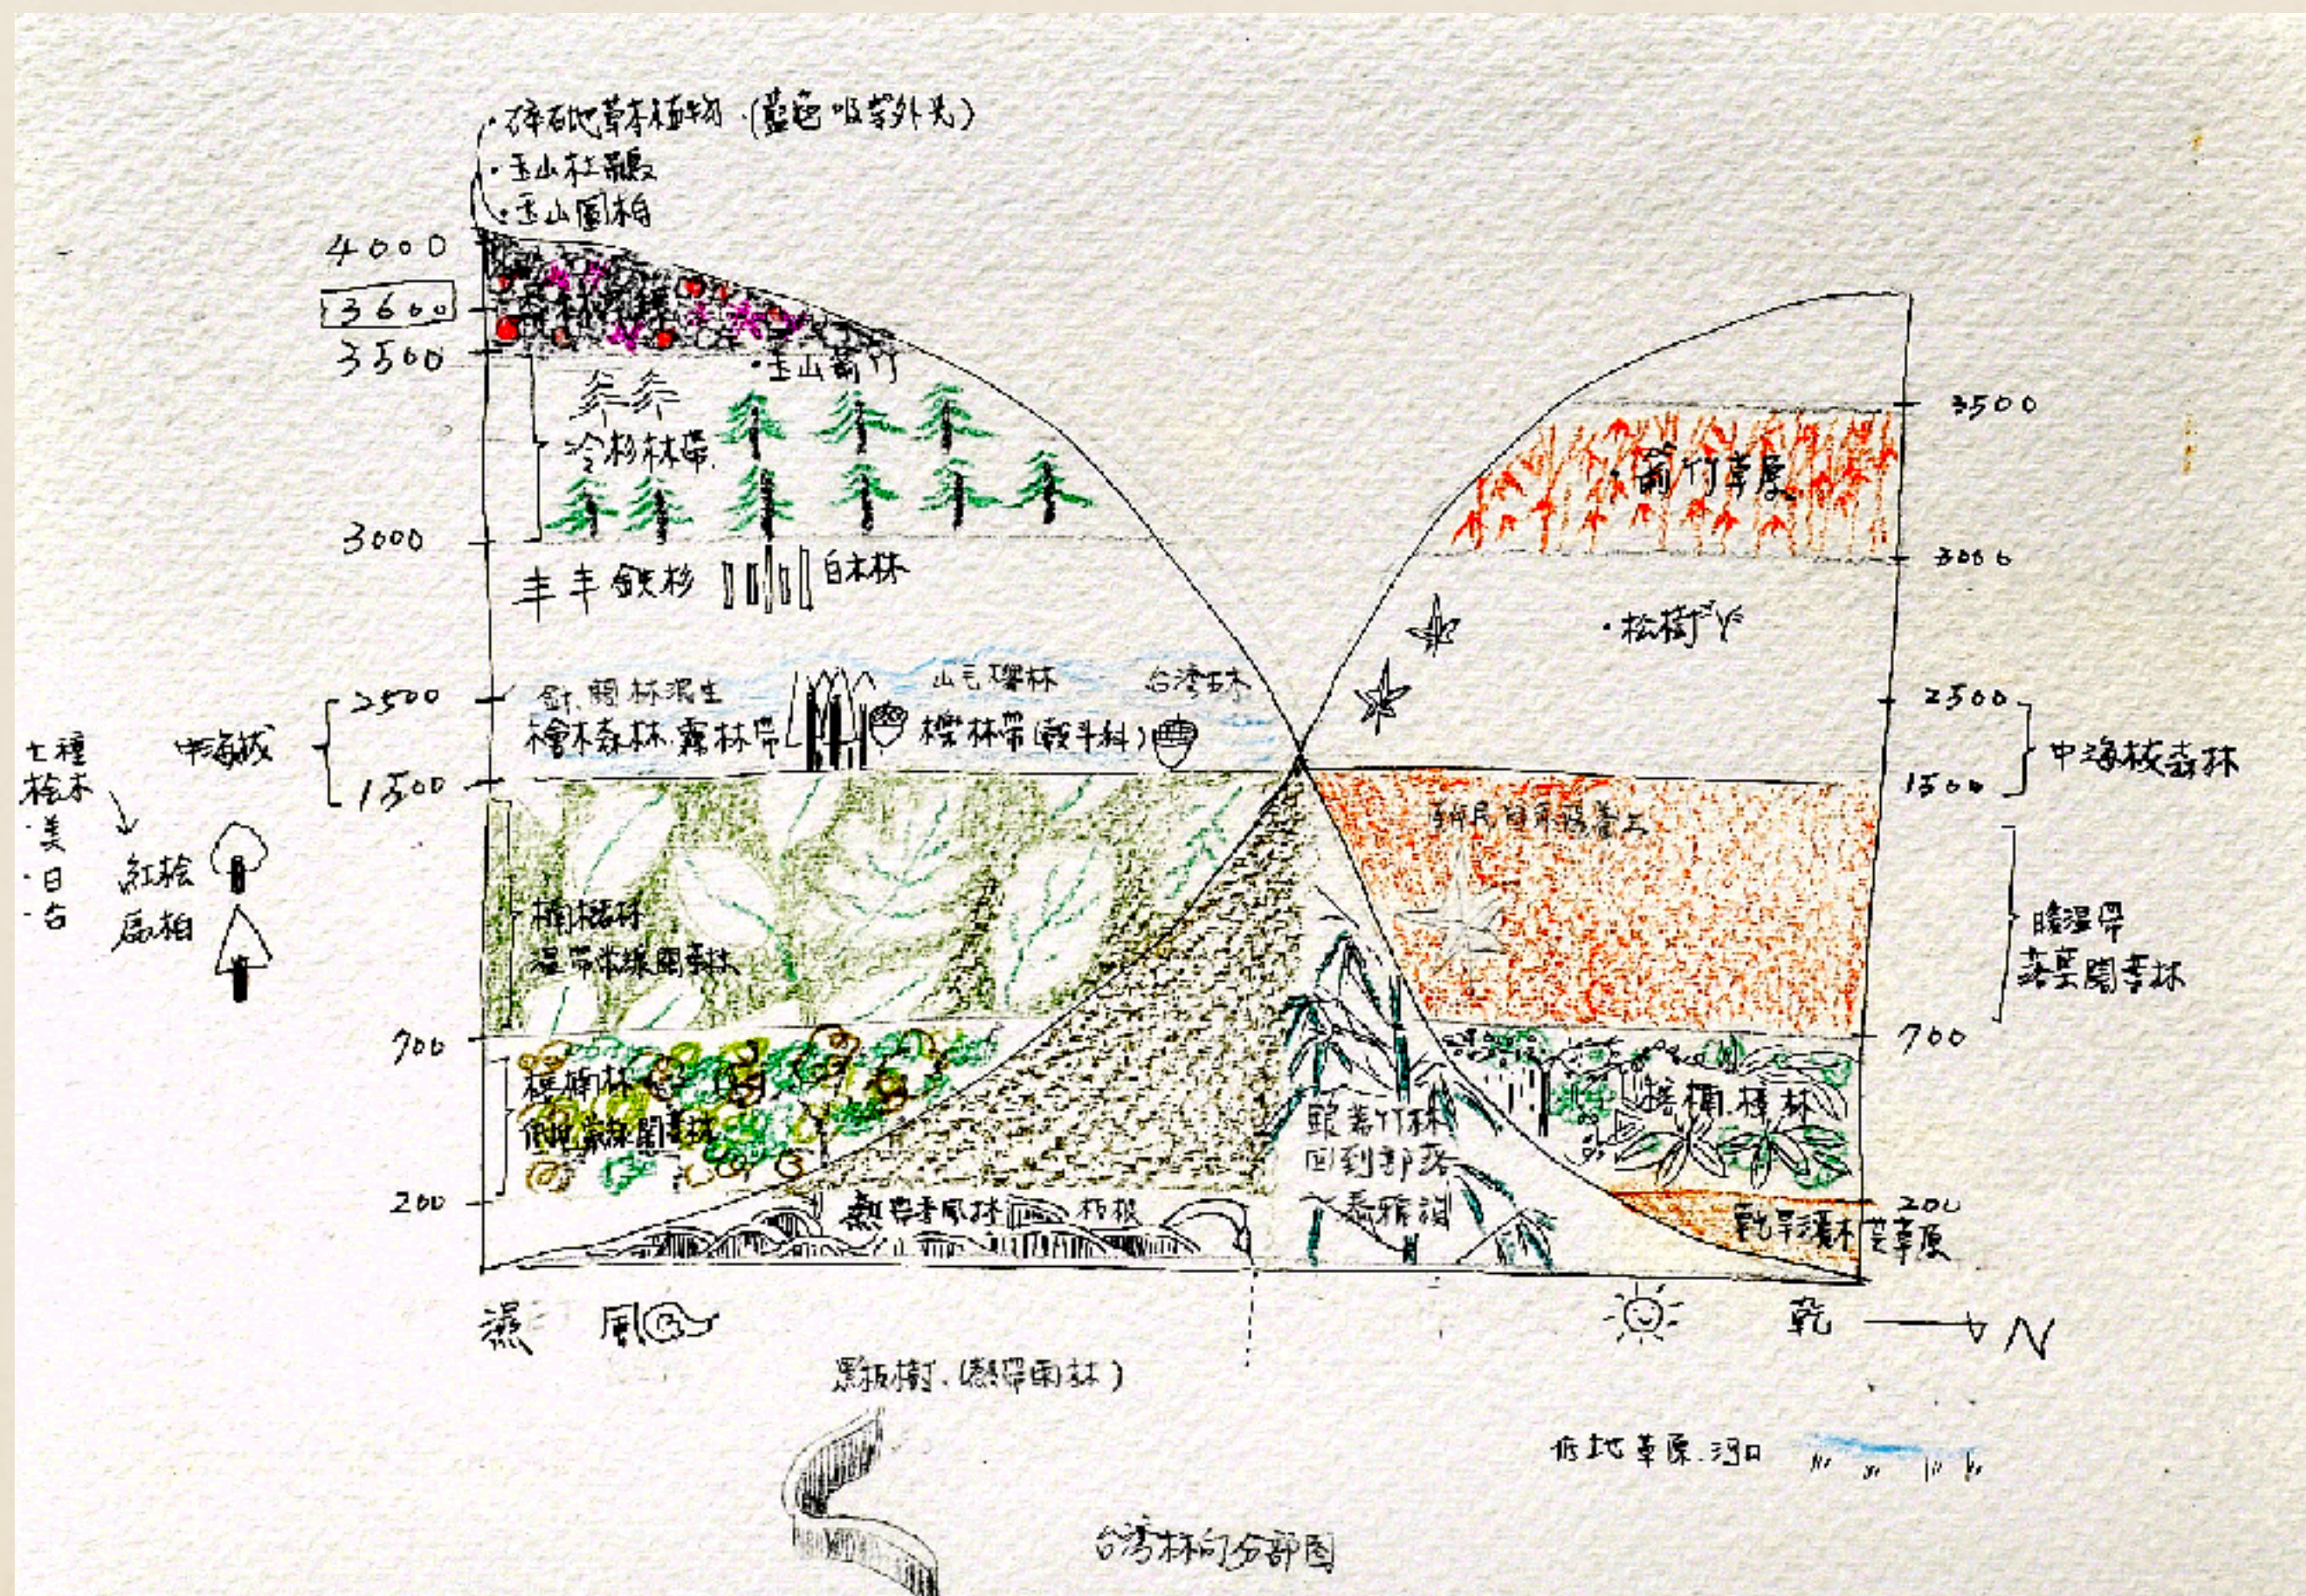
·碎石地草本植物 (藍色吸紫外光)
·玉山杜鵑
·玉山圓柏

4000
3600
3500
·玉山箭竹
冷杉林帶
3000
鐵杉
白木林
2500
針闊林混生
山毛櫸林
台灣杉林
檜木森林.霧林帶
櫟林帶(殼斗科)
1500
中海拔
七種檜木
·美
·日
·台
紅檜
扁柏
楠櫧林
溫帶常綠闊葉林
700
榕楠林
低地常綠闊葉林
200
熱帶季風林
板根
颱蓋竹林
回到部落
泰雅族
濕
風
乾
N
3500
·箭竹草原
3000
·松樹
2500
1500
中海拔森林
歸化植物叢
暖溫帶
落葉闊葉林
700
榕楠林
200
乾旱灌木草原
濕板樹(熱帶雨林)
低地草原.河口
台灣林向分部圖